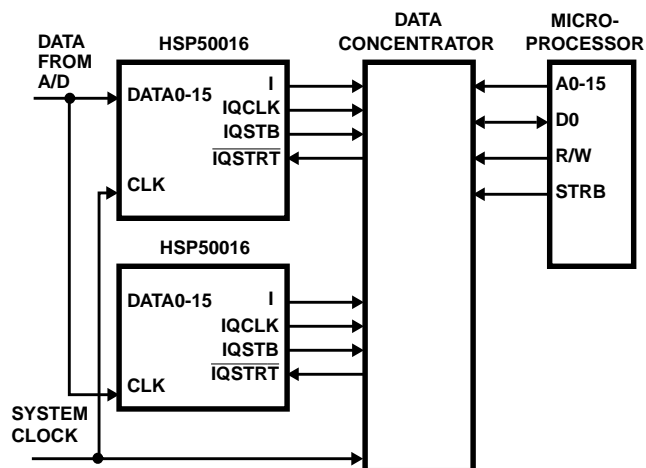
DATA FROM A/D

HSP50016

DATA CONCENTRATOR

MICRO-PROCESSOR

DATA0-15

I

IQCLK

IQSTB

$\overline{IQSTRT}$

CLK

A0-15

D0

R/W

STRB

HSP50016

DATA0-15

I

IQCLK

IQSTB

$\overline{IQSTRT}$

CLK

SYSTEM CLOCK